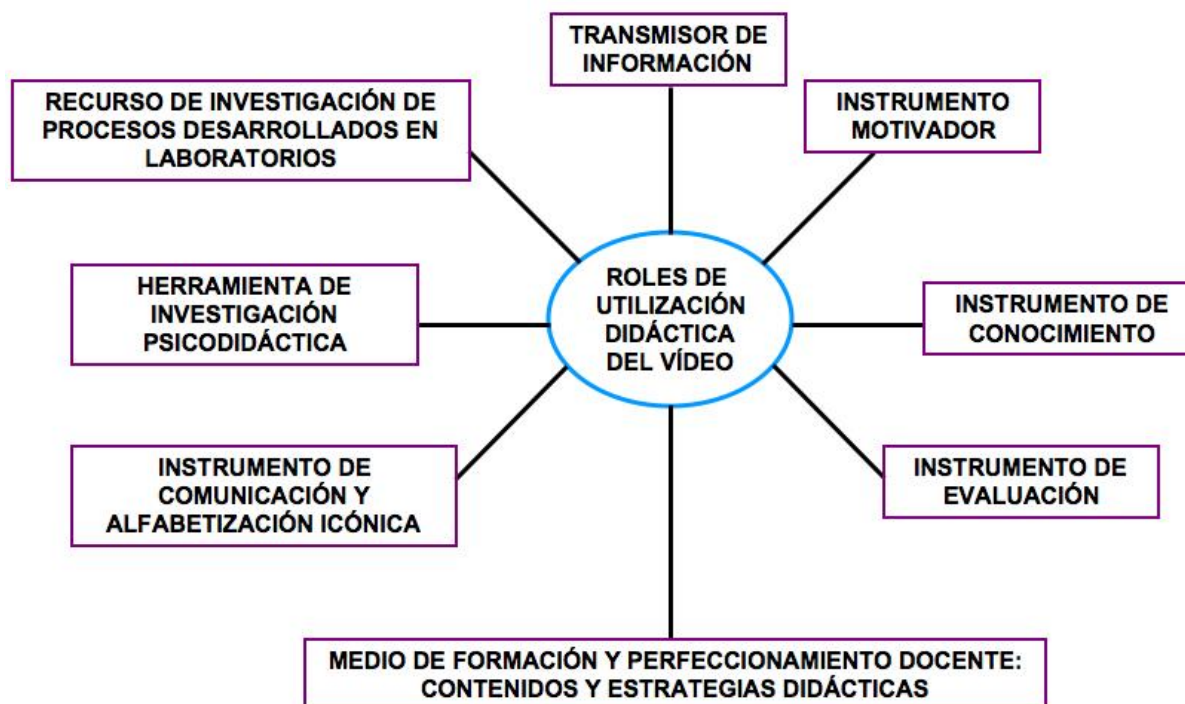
ROLES DE UTILIZACIÓN DIDÁCTICA DEL VÍDEO

TRANSMISOR DE INFORMACIÓN

INSTRUMENTO MOTIVADOR

INSTRUMENTO DE CONOCIMIENTO

INSTRUMENTO DE EVALUACIÓN

MEDIO DE FORMACIÓN Y PERFECCIONAMIENTO DOCENTE: CONTENIDOS Y ESTRATEGIAS DIDÁCTICAS

INSTRUMENTO DE COMUNICACIÓN Y ALFABETIZACIÓN ICÓNICA

HERRAMIENTA DE INVESTIGACIÓN PSICODIDÁCTICA

RECURSO DE INVESTIGACIÓN DE PROCESOS DESARROLLADOS EN LABORATORIOS